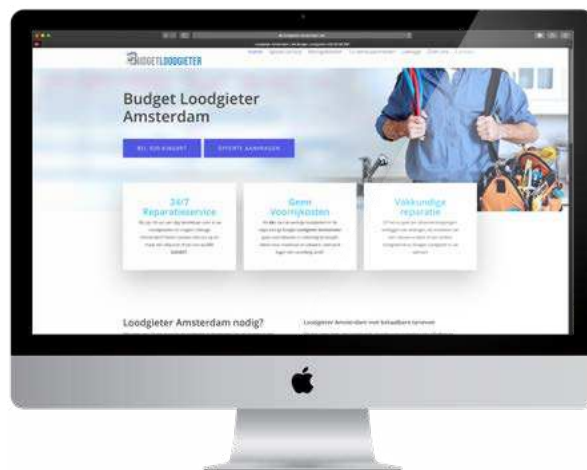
BUDGETLOODGIETER

Budget Loodgieter Amsterdam

BEL EEN EXPERT

OFFERTE AANVRAGEN

24/7 Reparatieservice

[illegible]

Geen Voorrijkosten

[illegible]

Vakkundige reparatie

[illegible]

Loodgieter Amsterdam nodig?

Loodgieter Amsterdam met betaalbare tarieven